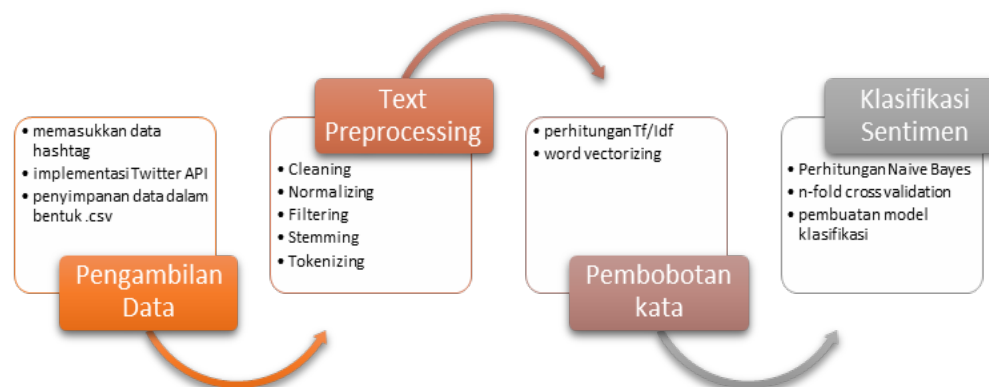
- memasukkan data hashtag
- implementasi Twitter API
- penyimpanan data dalam bentuk .csv

Pengambilan Data

Text Preprocessing

- Cleaning
- Normalizing
- Filtering
- Stemming
- Tokenizing

- perhitungan Tf/Idf
- word vectorizing

Pembobotan kata

Klasifikasi Sentimen

- Perhitungan Naive Bayes
- n-fold cross validation
- pembuatan model klasifikasi